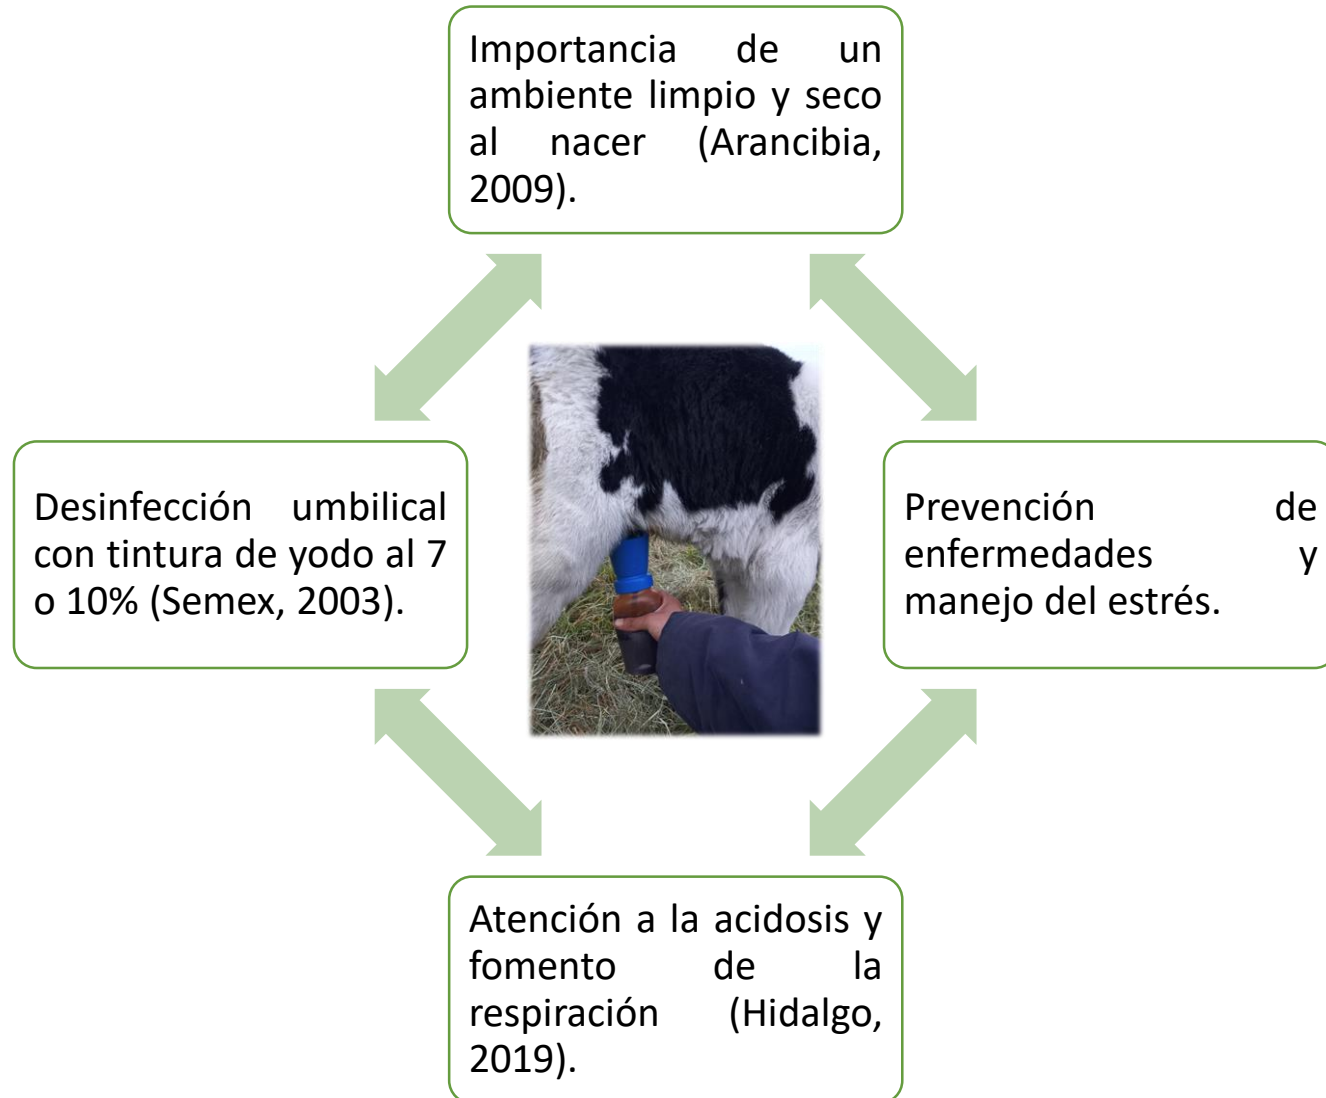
Importancia de un ambiente limpio y seco al nacer (Arancibia, 2009).

Desinfección umbilical con tintura de yodo al 7 o 10% (Semex, 2003).

Prevención de enfermedades y manejo del estrés.

Atención a la acidosis y fomento de la respiración (Hidalgo, 2019).